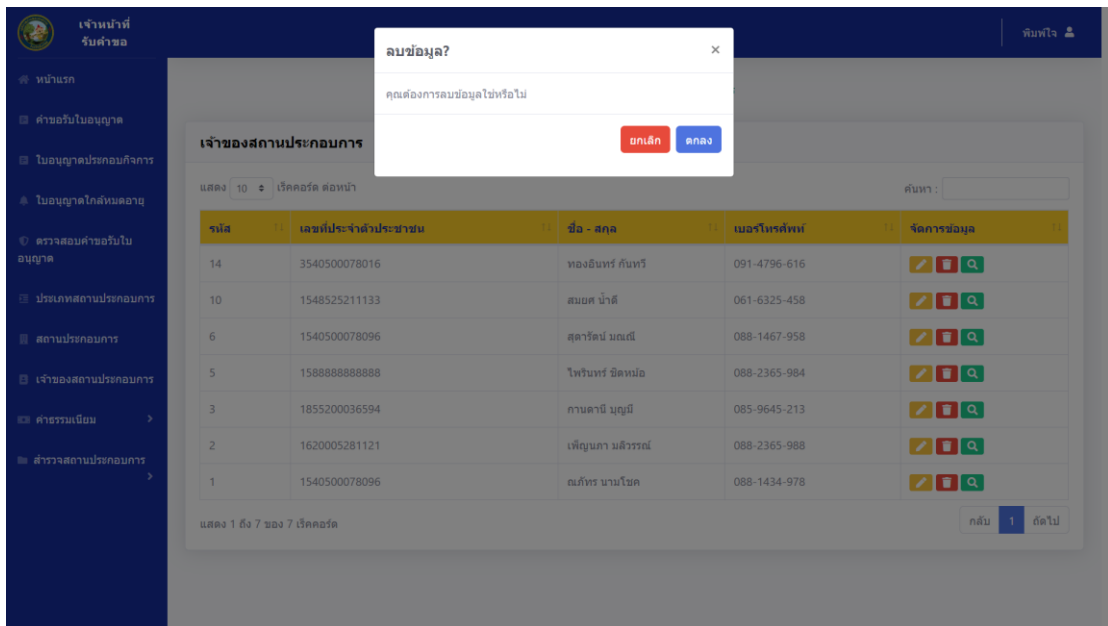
เจ้าหน้าที่ รับคำขอ

พิมพ์ใจ

หน้าแรก

คำขอรับใบอนุญาต

ใบอนุญาตประกอบกิจการ

ใบอนุญาตใกล้หมดอายุ

ตรวจสอบคำขอรับใบอนุญาต

ประเภทสถานประกอบการ

สถานประกอบการ

เจ้าของสถานประกอบการ

ค่าธรรมเนียม

สำรวจสถานประกอบการ

ลบข้อมูล?

×

คุณต้องการลบข้อมูลใช่หรือไม่

ยกเลิก

ตกลง

เจ้าของสถานประกอบการ

แสดง 10 เร็คคอร์ด ต่อหน้า

ค้นหา :

| รหัส | เลขที่ประจำตัวประชาชน | ชื่อ - สกุล | เบอร์โทรศัพท์ | จัดการข้อมูล |
|---|---|---|---|---|
| 14 | 3540500078016 | ทองอินทร์ กันทรี | 091-4796-616 | |
| 10 | 1548525211133 | สมยศ น้ำดี | 061-6325-458 | |
| 6 | 1540500078096 | สุดารัตน์ มณณี | 088-1467-958 | |
| 5 | 1588888888888 | ไพรินทร์ ชัดหม้อ | 088-2365-984 | |
| 3 | 1855200036594 | กานดามี บุญมี | 085-9645-213 | |
| 2 | 1620005281121 | เพ็ญนภา มลิวรรณ์ | 088-2365-988 | |
| 1 | 1540500078096 | ณภัทร นามโชค | 088-1434-978 | |

แสดง 1 ถึง 7 ของ 7 เร็คคอร์ด

กลับ 1 ถัดไป